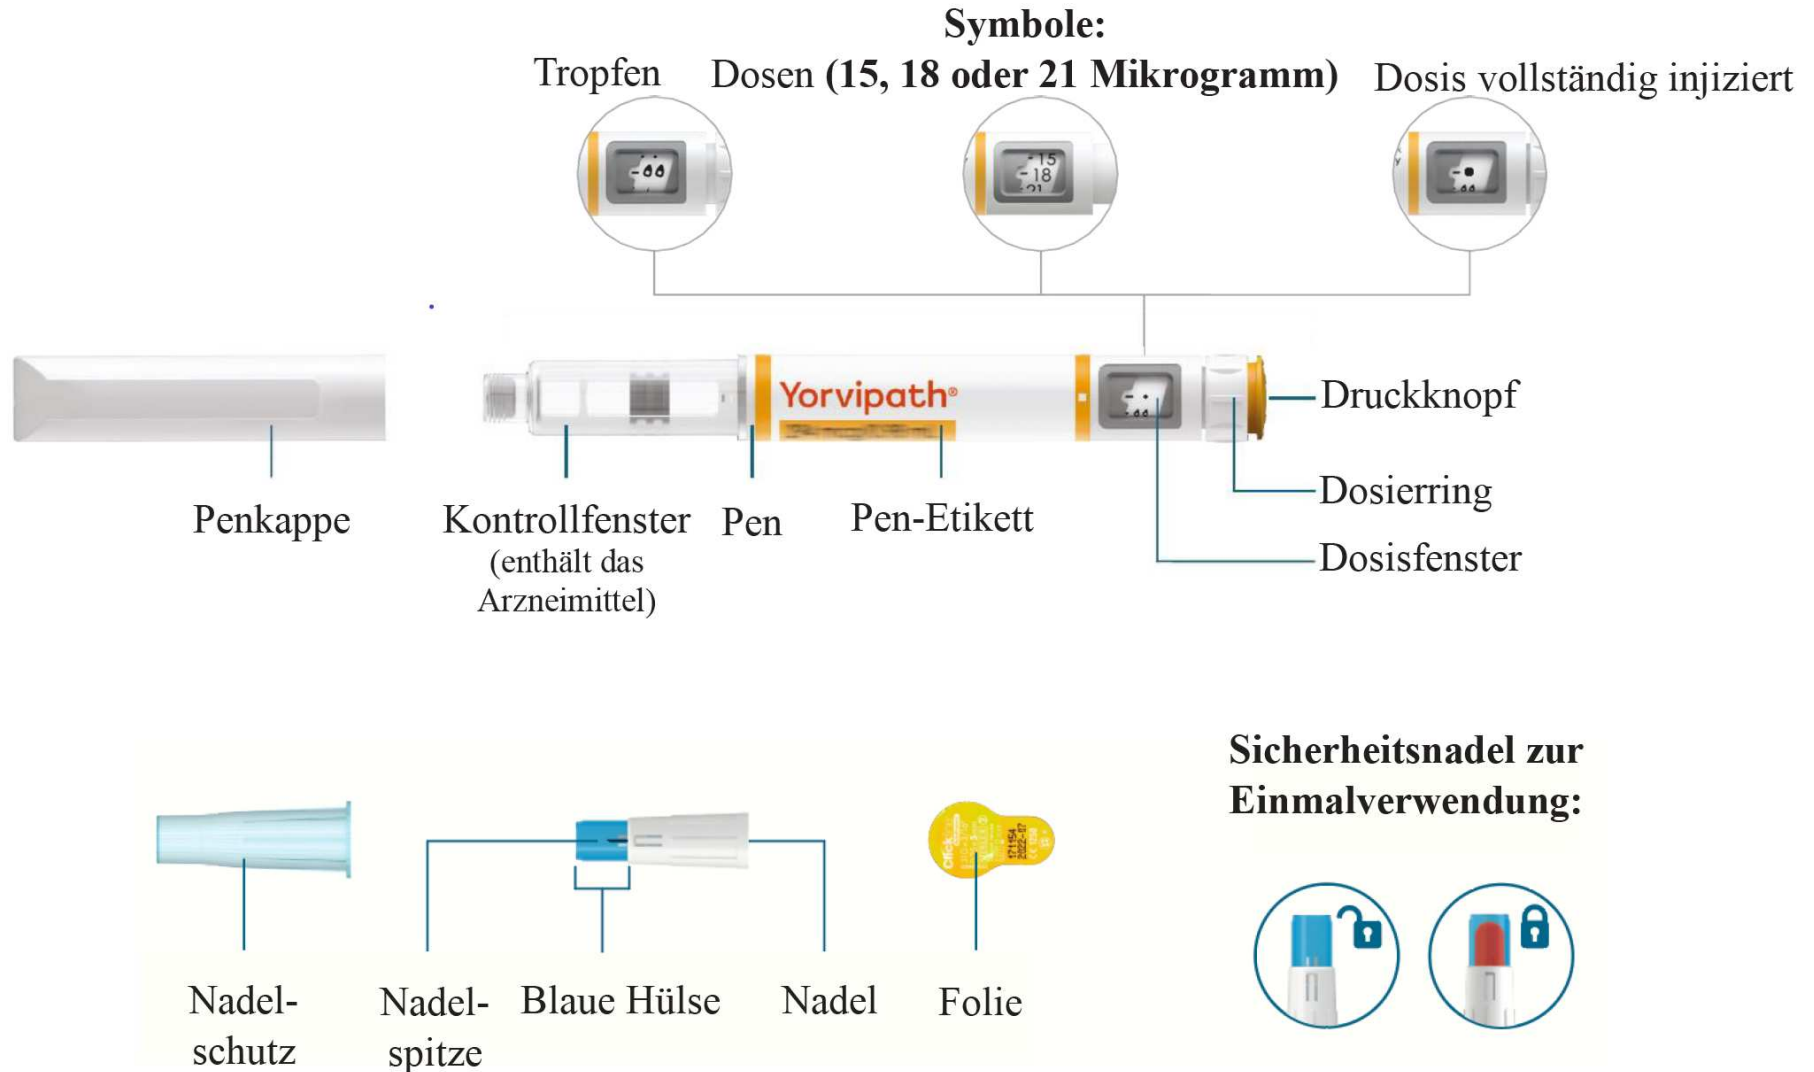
**Symbole:**

Tropfen

Dosen **(15, 18 oder 21 Mikrogramm)**

Dosis vollständig injiziert

15
18
21

Yorvipath®

Druckknopf

Dosierring

Dosisfenster

Penkappe

Kontrollfenster
(enthält das Arzneimittel)

Pen

Pen-Etikett

**Sicherheitsnadel zur Einmalverwendung:**

Nadelschutz

Nadelspitze

Blaue Hülse

Nadel

Folie